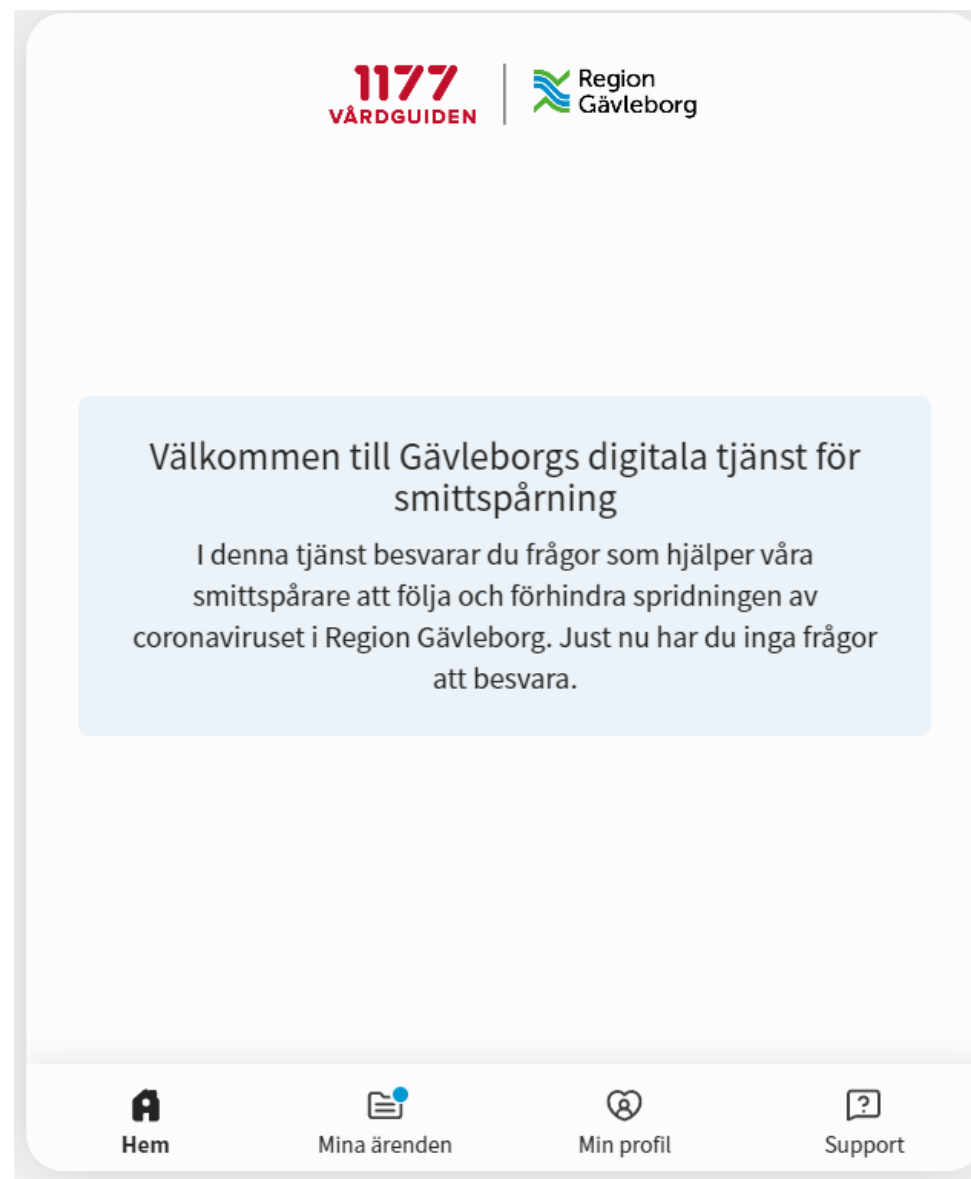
1177 VÅRDGUIDEN

Region Gävleborg

Välkommen till Gävleborgs digitala tjänst för smittspårning

I denna tjänst besvarar du frågor som hjälper våra smittspårare att följa och förhindra spridningen av coronaviruset i Region Gävleborg. Just nu har du inga frågor att besvara.

Hem

Mina ärenden

Min profil

Support